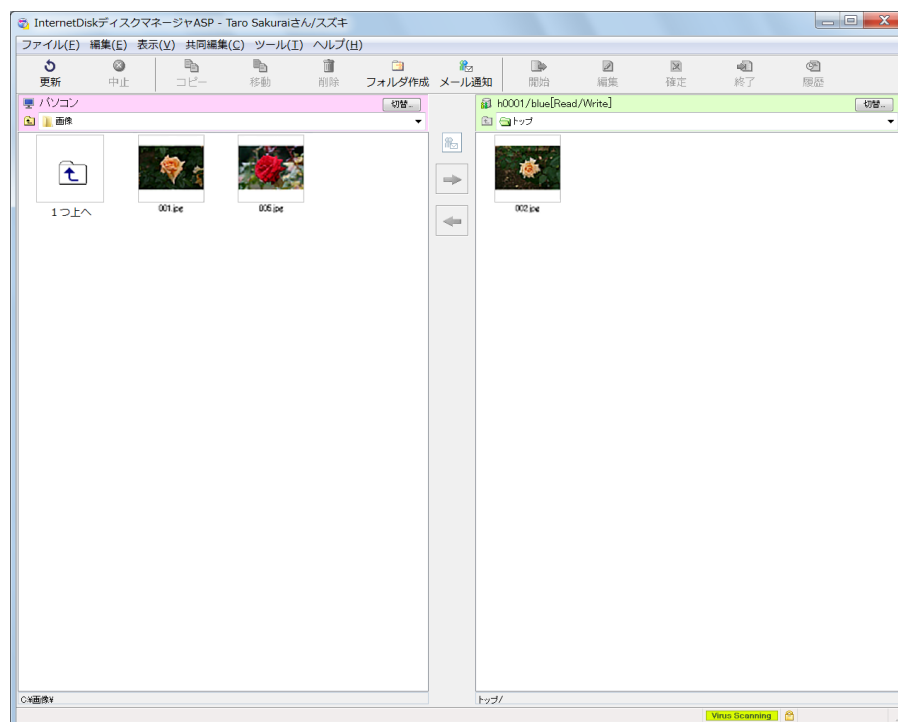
InternetDiskディスクマネージャASP - Taro Sakuraiさん/スズキ

ファイル(F) 編集(E) 表示(V) 共同編集(C) ツール(T) ヘルプ(H)

更新 中止 コピー 移動 削除 フォルダ作成 メール通知 開始 編集 確定 終了 履歴

パソコン 切替...

画像

1つ上へ

001.jpg

005.jpg

h0001/blue[Read/Write] 切替...

トップ

002.jpg

C:¥画像¥

トップ/

Virus Scanning